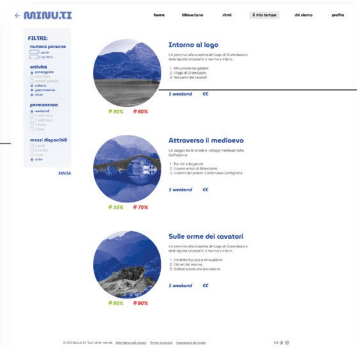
← MINU.TI

home  Mibussiamo  ritmi  il mio tempo  chi siamo  profilo

FILTRI:
numero persone
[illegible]
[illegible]

attività
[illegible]
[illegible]
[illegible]
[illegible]
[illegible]
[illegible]

permanenza
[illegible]
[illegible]
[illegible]

mezzi disponibili
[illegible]
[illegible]
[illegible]
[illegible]

INVIA

Intorno al lago
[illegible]
1. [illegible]
2. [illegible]
3. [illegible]
1 weekend  €€
90%  60%

Attraverso il medioevo
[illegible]
1. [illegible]
2. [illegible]
3. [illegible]
1 weekend  €€
50%  70%

Sulle orme dei cavatori
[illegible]
1. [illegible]
2. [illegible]
3. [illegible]
1 weekend  €€
80%  80%

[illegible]